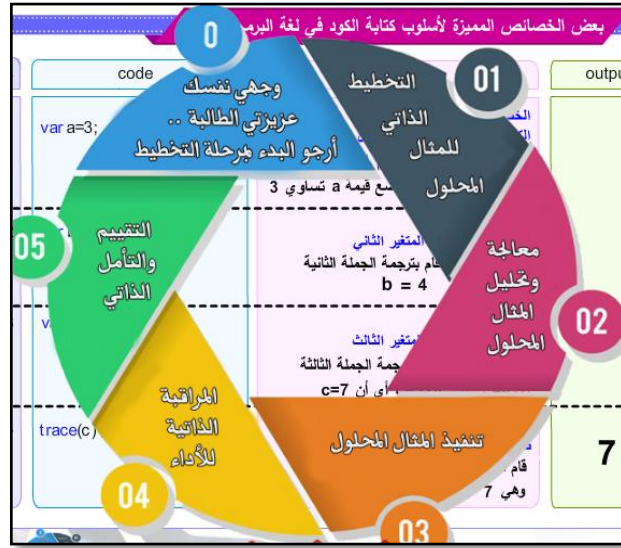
بعض الخصائص المميزة لأسلوب كتابة الكود في لغة البرم

code

output

0

وجهي نفسك عزيزتي الطالبة .. أرجو البدء بمرحلة التخطيط

01

التخطيط الذاتي للمثال المحلول

var a=3;

ضع قيمة a تساوي 3

المتغير الثاني
قام بترجمة الجملة الثانية
b = 4

02

معالجة وتحليل المثال المحلول

المتغير الثالث
ترجمة الجملة الثالثة
أي أن c=7

05

التقييم والتأمل الذاتي

المراقبة الذاتية للأداء

04

تنفيذ المثال المحلول

03

trace(c)

قام
وهي 7

7